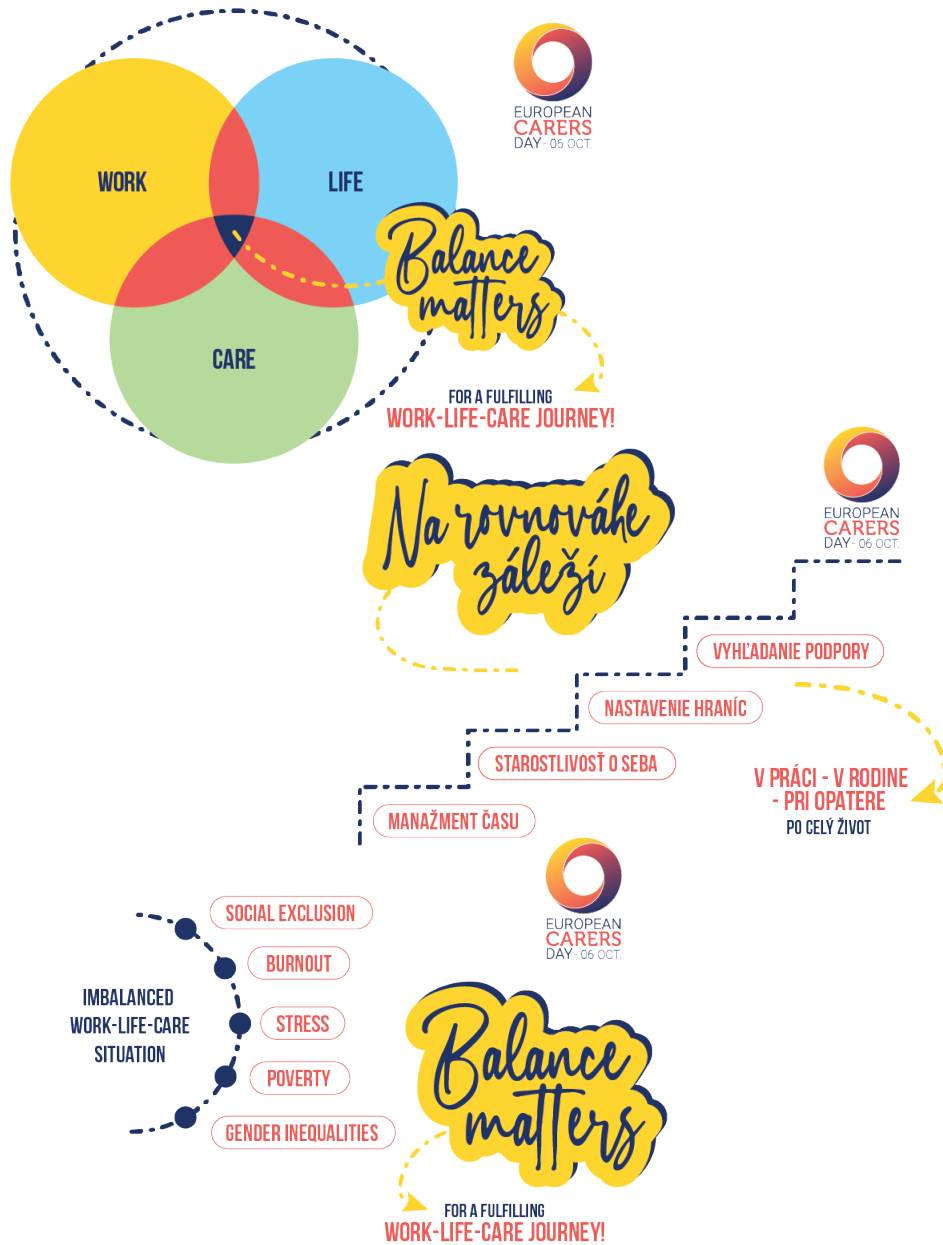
WORK

LIFE

CARE

EUROPEAN CARERS DAY - 06 OCT.

Balance matters

FOR A FULFILLING
WORK-LIFE-CARE JOURNEY!

Na rovnováhe záleží

EUROPEAN CARERS DAY - 06 OCT.

VYHĽADANIE PODPORY

NASTAVENIE HRANÍC

STAROSTLIVOSŤ O SEBA

MANAŽMENT ČASU

V PRÁCI - V RODINE - PRI OPATERE
PO CELÝ ŽIVOT

EUROPEAN CARERS DAY - 06 OCT.

IMBALANCED WORK-LIFE-CARE SITUATION

SOCIAL EXCLUSION

BURNOUT

STRESS

POVERTY

GENDER INEQUALITIES

Balance matters

FOR A FULFILLING
WORK-LIFE-CARE JOURNEY!